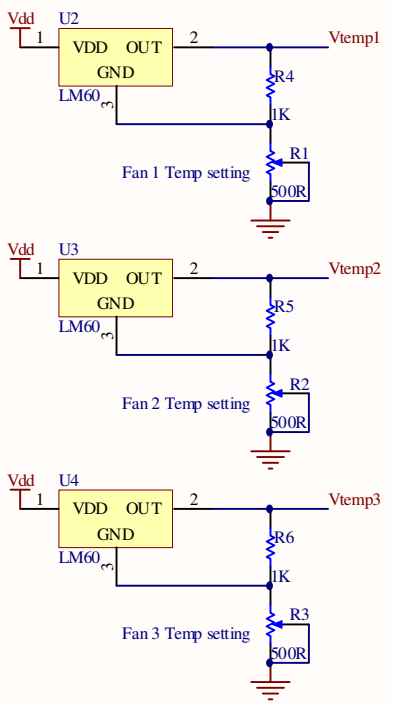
Vdd
1
U2
VDD OUT
GND
2
Vtemp1
LM60
3
R4
1K
Fan 1 Temp setting
R1
500R

Vdd
1
U3
VDD OUT
GND
2
Vtemp2
LM60
3
R5
1K
Fan 2 Temp setting
R2
500R

Vdd
1
U4
VDD OUT
GND
2
Vtemp3
LM60
3
R6
1K
Fan 3 Temp setting
R3
500R